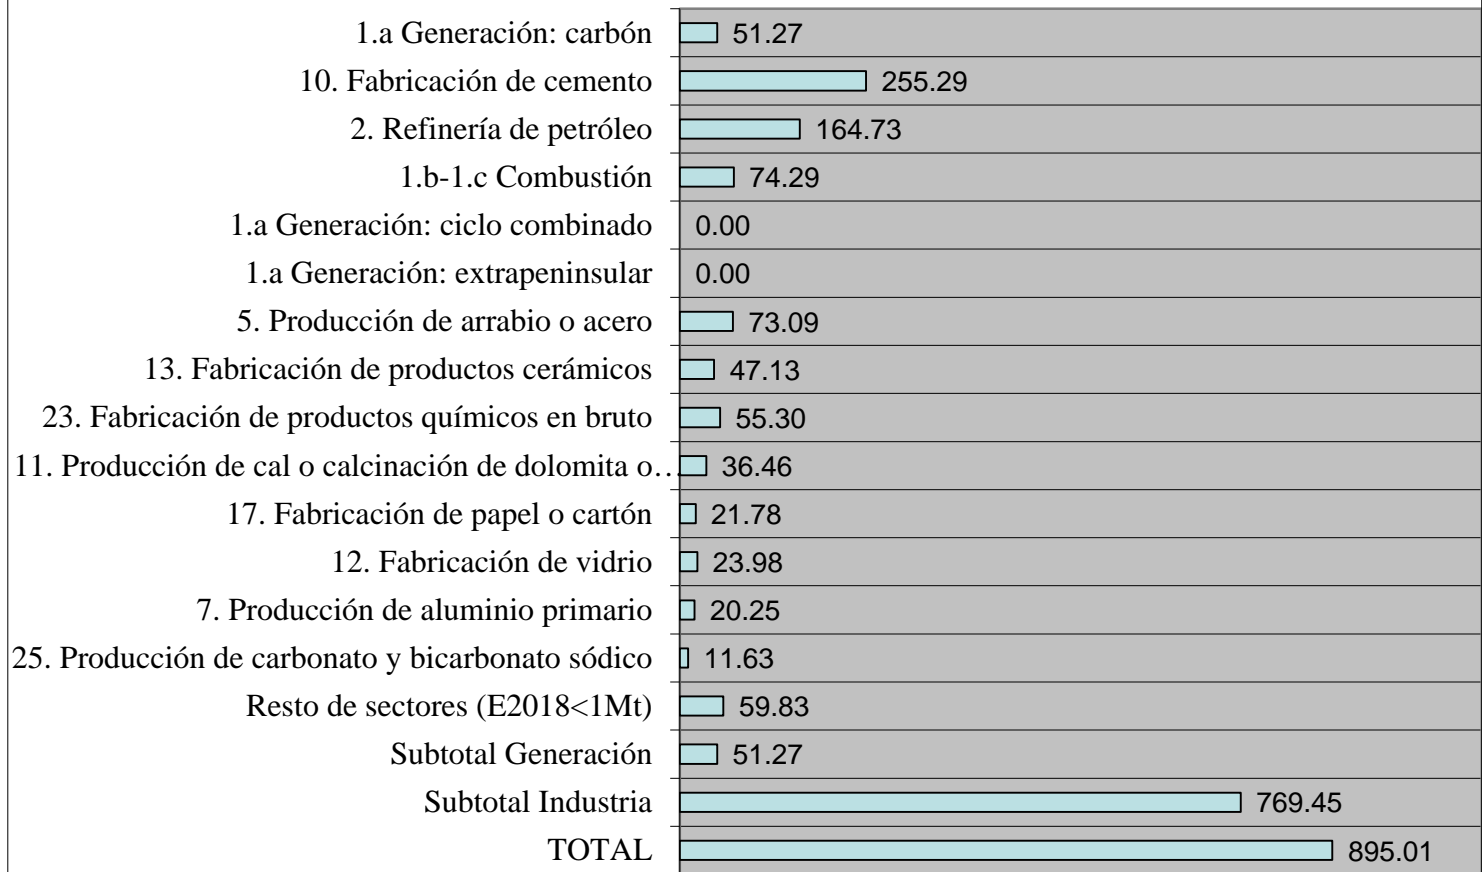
1.a Generación: carbón 51.27
10. Fabricación de cemento 255.29
2. Refinería de petróleo 164.73
1.b-1.c Combustión 74.29
1.a Generación: ciclo combinado 0.00
1.a Generación: extrapeninsular 0.00
5. Producción de arrabio o acero 73.09
13. Fabricación de productos cerámicos 47.13
23. Fabricación de productos químicos en bruto 55.30
11. Producción de cal o calcinación de dolomita o… 36.46
17. Fabricación de papel o cartón 21.78
12. Fabricación de vidrio 23.98
7. Producción de aluminio primario 20.25
25. Producción de carbonato y bicarbonato sódico 11.63
Resto de sectores (E2018<1Mt) 59.83
Subtotal Generación 51.27
Subtotal Industria 769.45
TOTAL 895.01